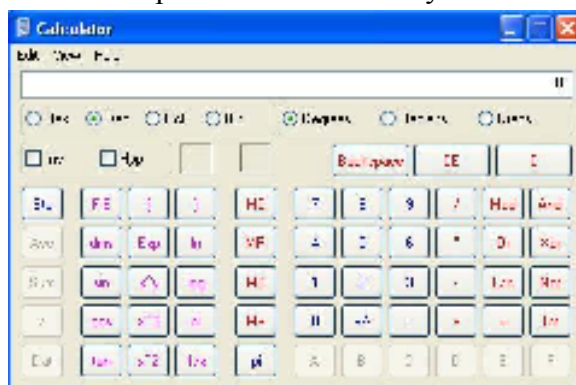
Calculator
Edit View Help
0
Hex Dec Oct Bin Degrees Radians Grads
Inv Hyp
Backspace CE C
Sta F-E ( ) MC 7 8 9 / Mod And
Ave dms Exp ln MR 4 5 6 * Or Xor
Sum sin x^y log MS 1 2 3 - Lsh Not
s cos x^3 n! M+ 0 +/- . + = Int
Dat tan x^2 1/x pi A B C D E F